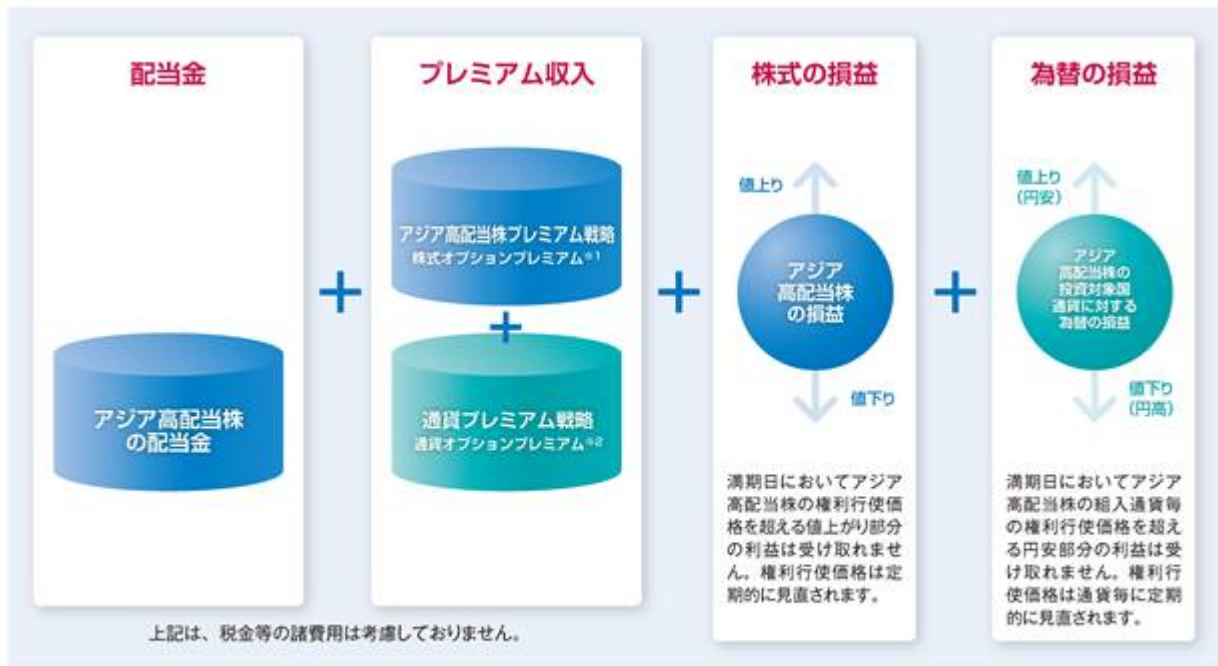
配当金

アジア高配当株の配当金

+

プレミアム収入

アジア高配当株プレミアム戦略
株式オプションプレミアム※1

+

通貨プレミアム戦略
通貨オプションプレミアム※2

+

株式の損益

値上り

アジア高配当株の損益

値下り

満期日においてアジア高配当株の権利行使価格を超える値上がり部分の利益は受け取れません。権利行使価格は定期的に見直されます。

+

為替の損益

値上り
(円安)

アジア高配当株の投資対象国通貨に対する為替の損益

値下り
(円高)

満期日においてアジア高配当株の組入通貨毎の権利行使価格を超える円安部分の利益は受け取れません。権利行使価格は通貨毎に定期的に見直されます。

上記は、税金等の諸費用は考慮しておりません。